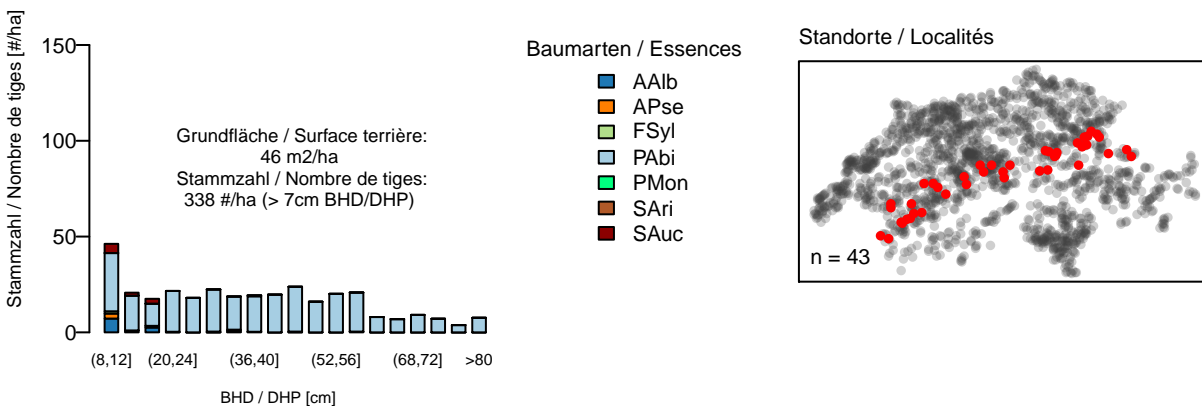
Stammzahl / Nombre de tiges [#/ha]

150
100
50
0

Grundfläche / Surface terrière:
46 m2/ha
Stammzahl / Nombre de tiges:
338 #/ha (> 7cm BHD/DHP)

(8,12] (20,24] (36,40] (52,56] (68,72] >80

BHD / DHP [cm]

Baumarten / Essences
AAlb
APse
FSyl
PAbi
PMon
SAri
SAuc

Standorte / Localités
n = 43